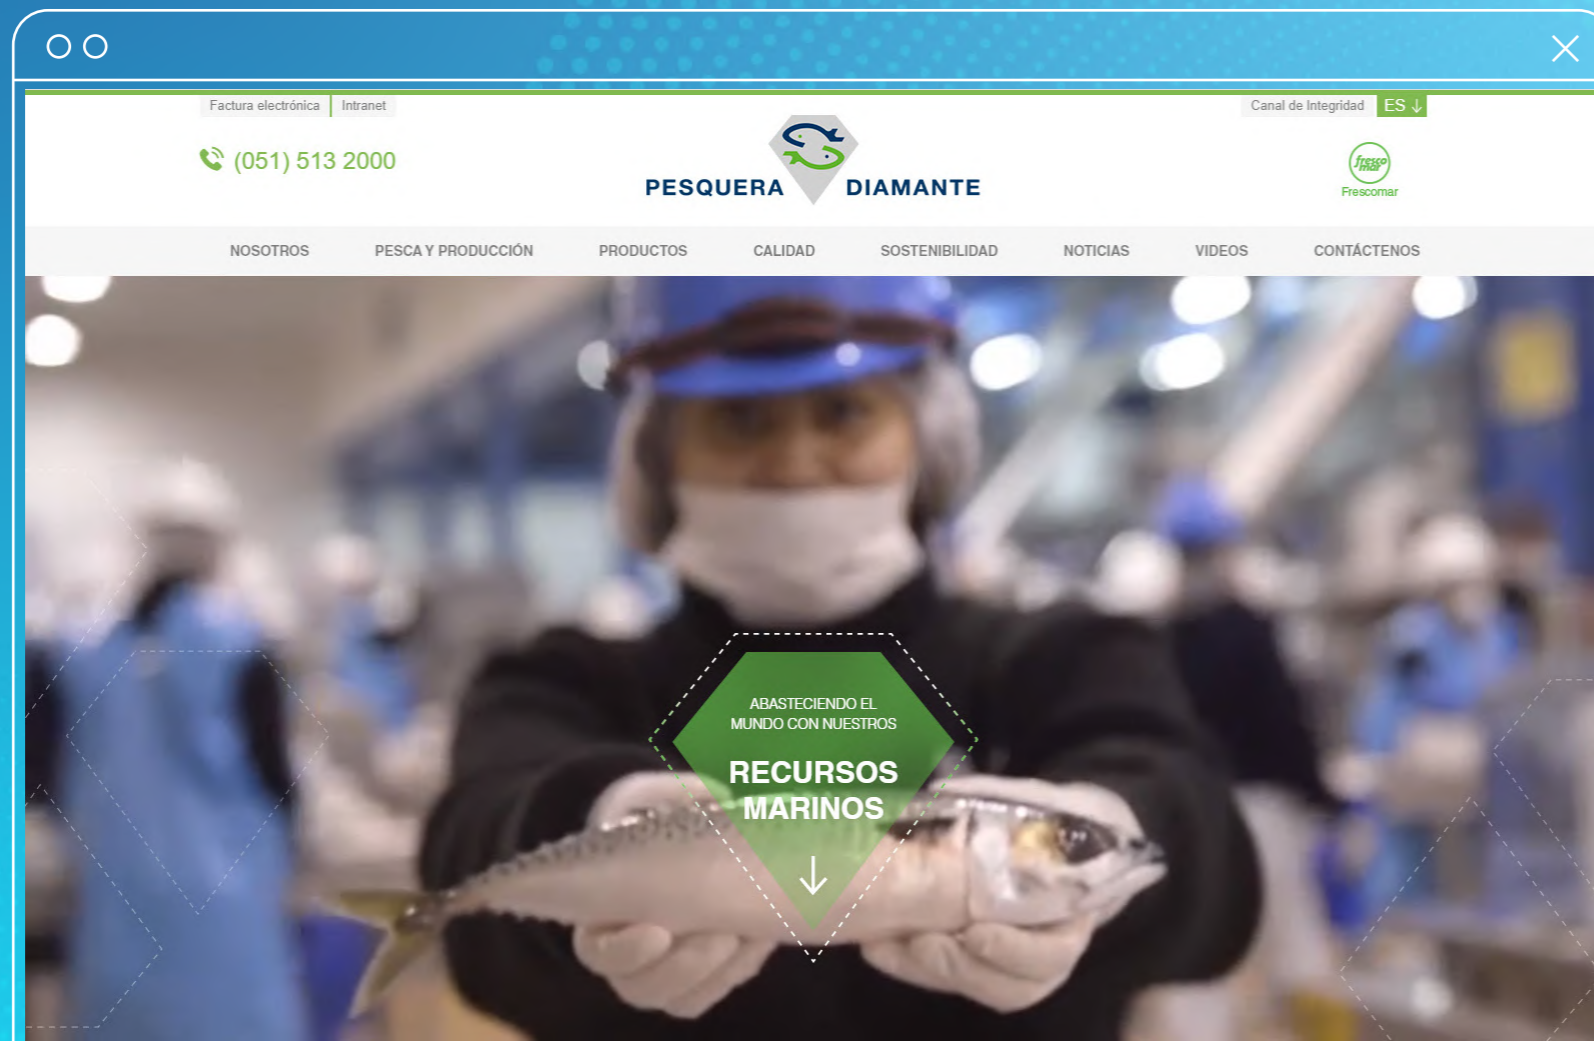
Factura electrónica | Intranet

Canal de Integridad ES ↓

(051) 513 2000

PESQUERA DIAMANTE

fresco mar
Frescomar

NOSOTROS PESCA Y PRODUCCIÓN PRODUCTOS CALIDAD SOSTENIBILIDAD NOTICIAS VIDEOS CONTÁCTENOS

ABASTECIENDO EL MUNDO CON NUESTROS

RECURSOS MARINOS